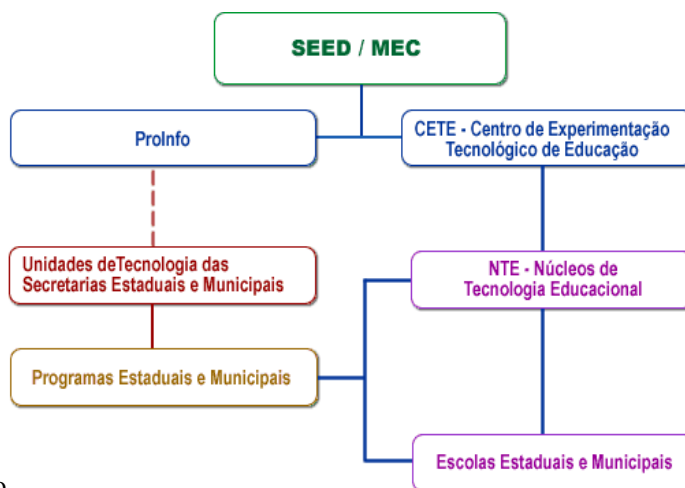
SEED / MEC

ProInfo

CETE - Centro de Experimentação Tecnológico de Educação

Unidades deTecnologia das Secretarias Estaduais e Municipais

NTE - Núcleos de Tecnologia Educacional

Programas Estaduais e Municipais

Escolas Estaduais e Municipais